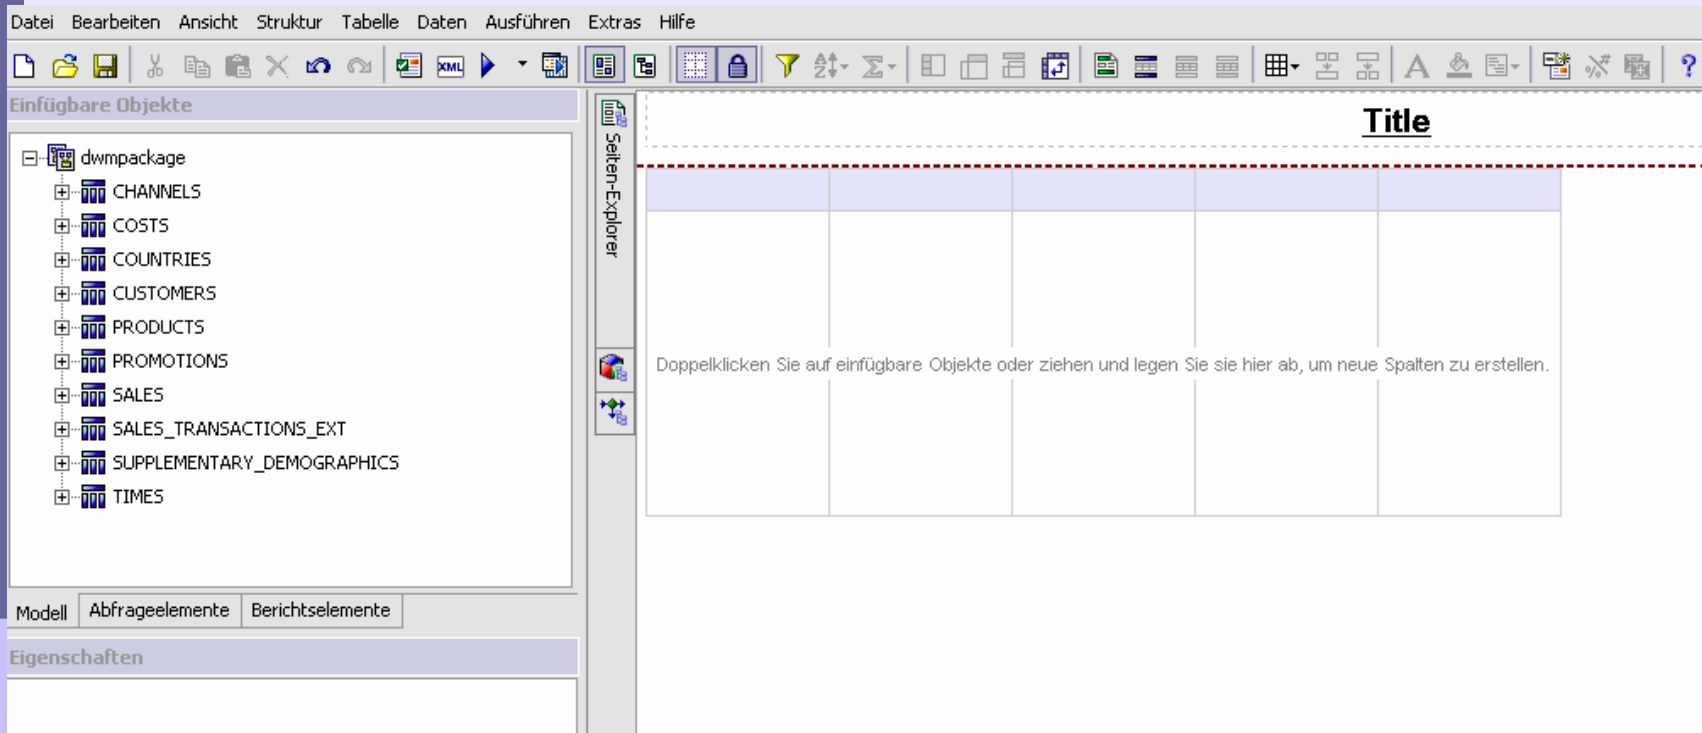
Datei Bearbeiten Ansicht Struktur Tabelle Daten Ausführen Extras Hilfe

XML

Einfügbare Objekte

dwmpackage
CHANNELS
COSTS
COUNTRIES
CUSTOMERS
PRODUCTS
PROMOTIONS
SALES
SALES_TRANSACTIONS_EXT
SUPPLEMENTARY_DEMOGRAPHICS
TIMES

Modell Abfrageelemente Berichtselemente

Eigenschaften

Seiten-Explorer

Title

Doppelklicken Sie auf einfügbare Objekte oder ziehen und legen Sie sie hier ab, um neue Spalten zu erstellen.